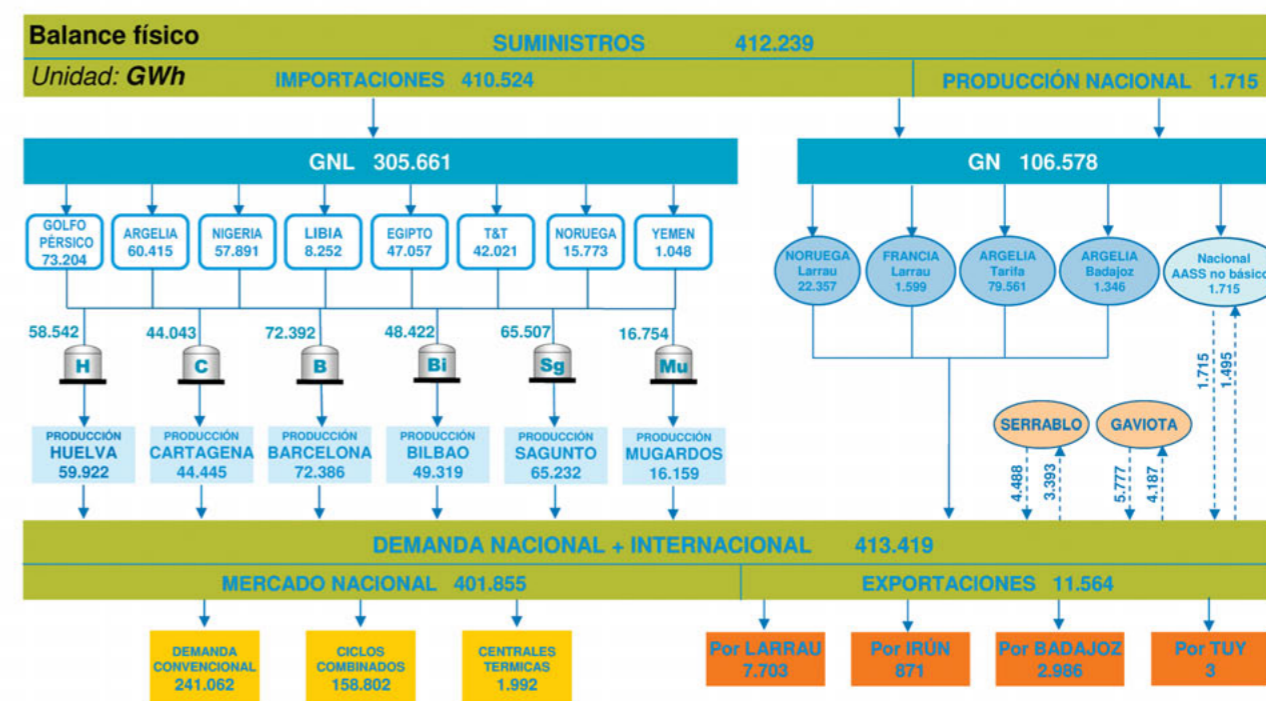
Balance físico

SUMINISTROS 412.239

Unidad: GWh

IMPORTACIONES 410.524

PRODUCCIÓN NACIONAL 1.715

GNL 305.661

GN 106.578

GOLFO PÉRSICO 73.204

ARGELIA 60.415

NIGERIA 57.891

LIBIA 8.252

EGIPTO 47.057

T&T 42.021

NORUEGA 15.773

YEMEN 1.048

NORUEGA Larrau 22.357

FRANCIA Larrau 1.599

ARGELIA Tarifa 79.561

ARGELIA Badajoz 1.346

Nacional AASS no básico 1.715

58.542

44.043

72.392

48.422

65.507

16.754

H

C

B

Bi

Sg

Mu

1.715

1.495

PRODUCCIÓN HUELVA 59.922

PRODUCCIÓN CARTAGENA 44.445

PRODUCCIÓN BARCELONA 72.386

PRODUCCIÓN BILBAO 49.319

PRODUCCIÓN SAGUNTO 65.232

PRODUCCIÓN MUGARDOS 16.159

SERRABLO

GAVIOTA

4.488

3.393

5.777

4.187

DEMANDA NACIONAL + INTERNACIONAL 413.419

MERCADO NACIONAL 401.855

EXPORTACIONES 11.564

DEMANDA CONVENCIONAL 241.062

CICLOS COMBINADOS 158.802

CENTRALES TERMICAS 1.992

Por LARRAU 7.703

Por IRÚN 871

Por BADAJOZ 2.986

Por TUY 3